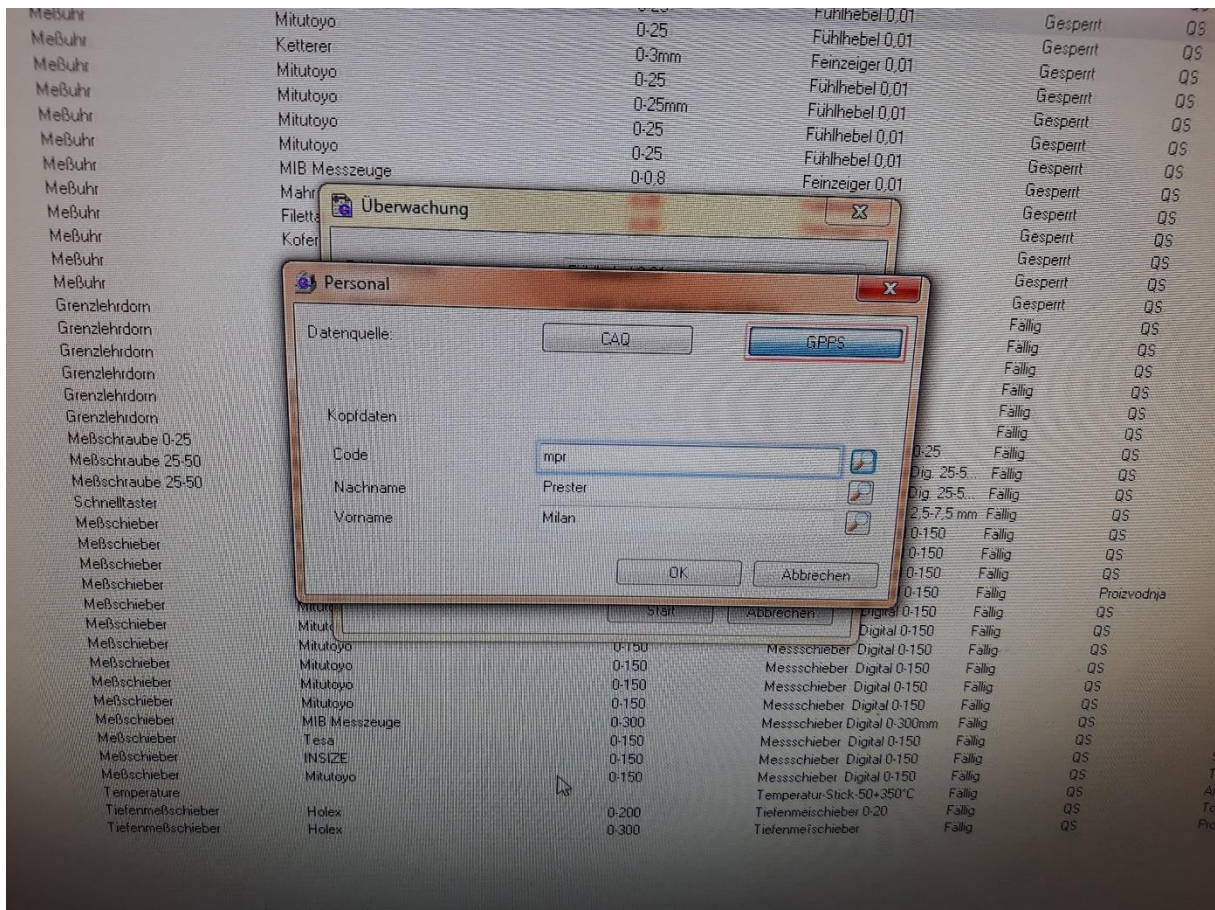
Meßuhr Mitutoyo 0-25 Fühlhebel 0,01 Gesperrt QS
Meßuhr Ketterer 0-25 Fühlhebel 0,01 Gesperrt QS
Meßuhr Mitutoyo 0-3mm Feinzeiger 0,01 Gesperrt QS
Meßuhr Mitutoyo 0-25 Fühlhebel 0,01 Gesperrt QS
Meßuhr Mitutoyo 0-25mm Fühlhebel 0,01 Gesperrt QS
Meßuhr Mitutoyo 0-25 Fühlhebel 0,01 Gesperrt QS
Meßuhr MIB Messzeuge 0-25 Fühlhebel 0,01 Gesperrt QS
Meßuhr Mahr 0-0,8 Feinzeiger 0,01 Gesperrt QS
Meßuhr Filetta Gesperrt QS
Meßuhr Kofer Gesperrt QS
Meßuhr Gesperrt QS
Meßuhr Gesperrt QS
Grenzlehrdorn Gesperrt QS
Grenzlehrdorn Fällig QS
Grenzlehrdorn Fällig QS
Grenzlehrdorn Fällig QS
Grenzlehrdorn Fällig QS
Grenzlehrdorn Fällig QS
Meßschraube 0-25 Fällig QS
Meßschraube 25-50 0-25 Fällig QS
Meßschraube 25-50 Dig. 25-5... Fällig QS
Schnelltaster Dig. 25-5... Fällig QS
Meßschieber 2,5-7,5 mm Fällig QS
Meßschieber 0-150 Fällig QS
Meßschieber 0-150 Fällig QS
Meßschieber 0-150 Fällig QS
Meßschieber 0-150 Fällig Proizvodnja
Meßschieber Mitut Digital 0-150 Fällig QS
Meßschieber Mitut Digital 0-150 Fällig QS
Meßschieber Mitutoyo 0-150 Messschieber Digital 0-150 Fällig QS
Meßschieber Mitutoyo 0-150 Messschieber Digital 0-150 Fällig QS
Meßschieber Mitutoyo 0-150 Messschieber Digital 0-150 Fällig QS
Meßschieber Mitutoyo 0-150 Messschieber Digital 0-150 Fällig QS
Meßschieber MIB Messzeuge 0-300 Messschieber Digital 0-300mm Fällig QS
Meßschieber Tesa 0-150 Messschieber Digital 0-150 Fällig QS
Meßschieber INSIZE 0-150 Messschieber Digital 0-150 Fällig QS
Meßschieber Mitutoyo 0-150 Messschieber Digital 0-150 Fällig QS
Temperature Temperatur-Stick-50+350°C Fällig QS
Tiefenmeßschieber Holex 0-200 Tiefenmeßschieber 0-20 Fällig QS
Tiefenmeßschieber Holex 0-300 Tiefenmeßschieber Fällig QS

Überwachung
Start Abbrechen

Personal
Datenquelle: CAQ GPPS
Kopfdaten
Code mpr
Nachname Prester
Vorname Milan
OK Abbrechen